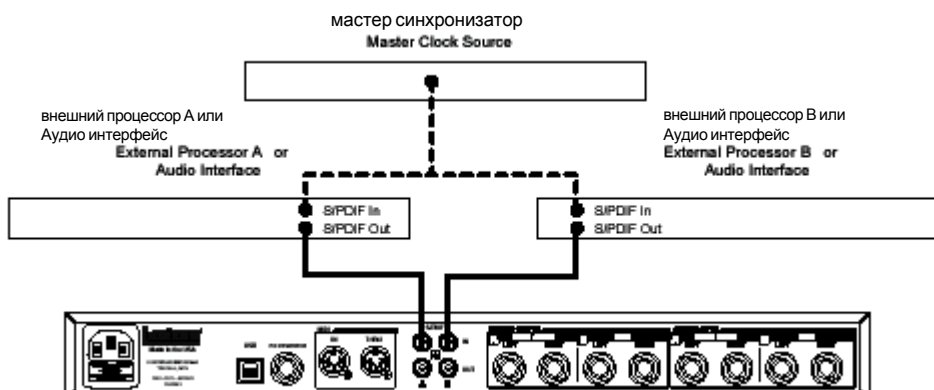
мастер синхронизатор
Master Clock Source

внешний процессор A или
Аудио интерфейс
External Processor A or
Audio Interface

внешний процессор B или
Аудио интерфейс
External Processor B or
Audio Interface

S/PDIF In
S/PDIF Out

S/PDIF In
S/PDIF Out

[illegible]